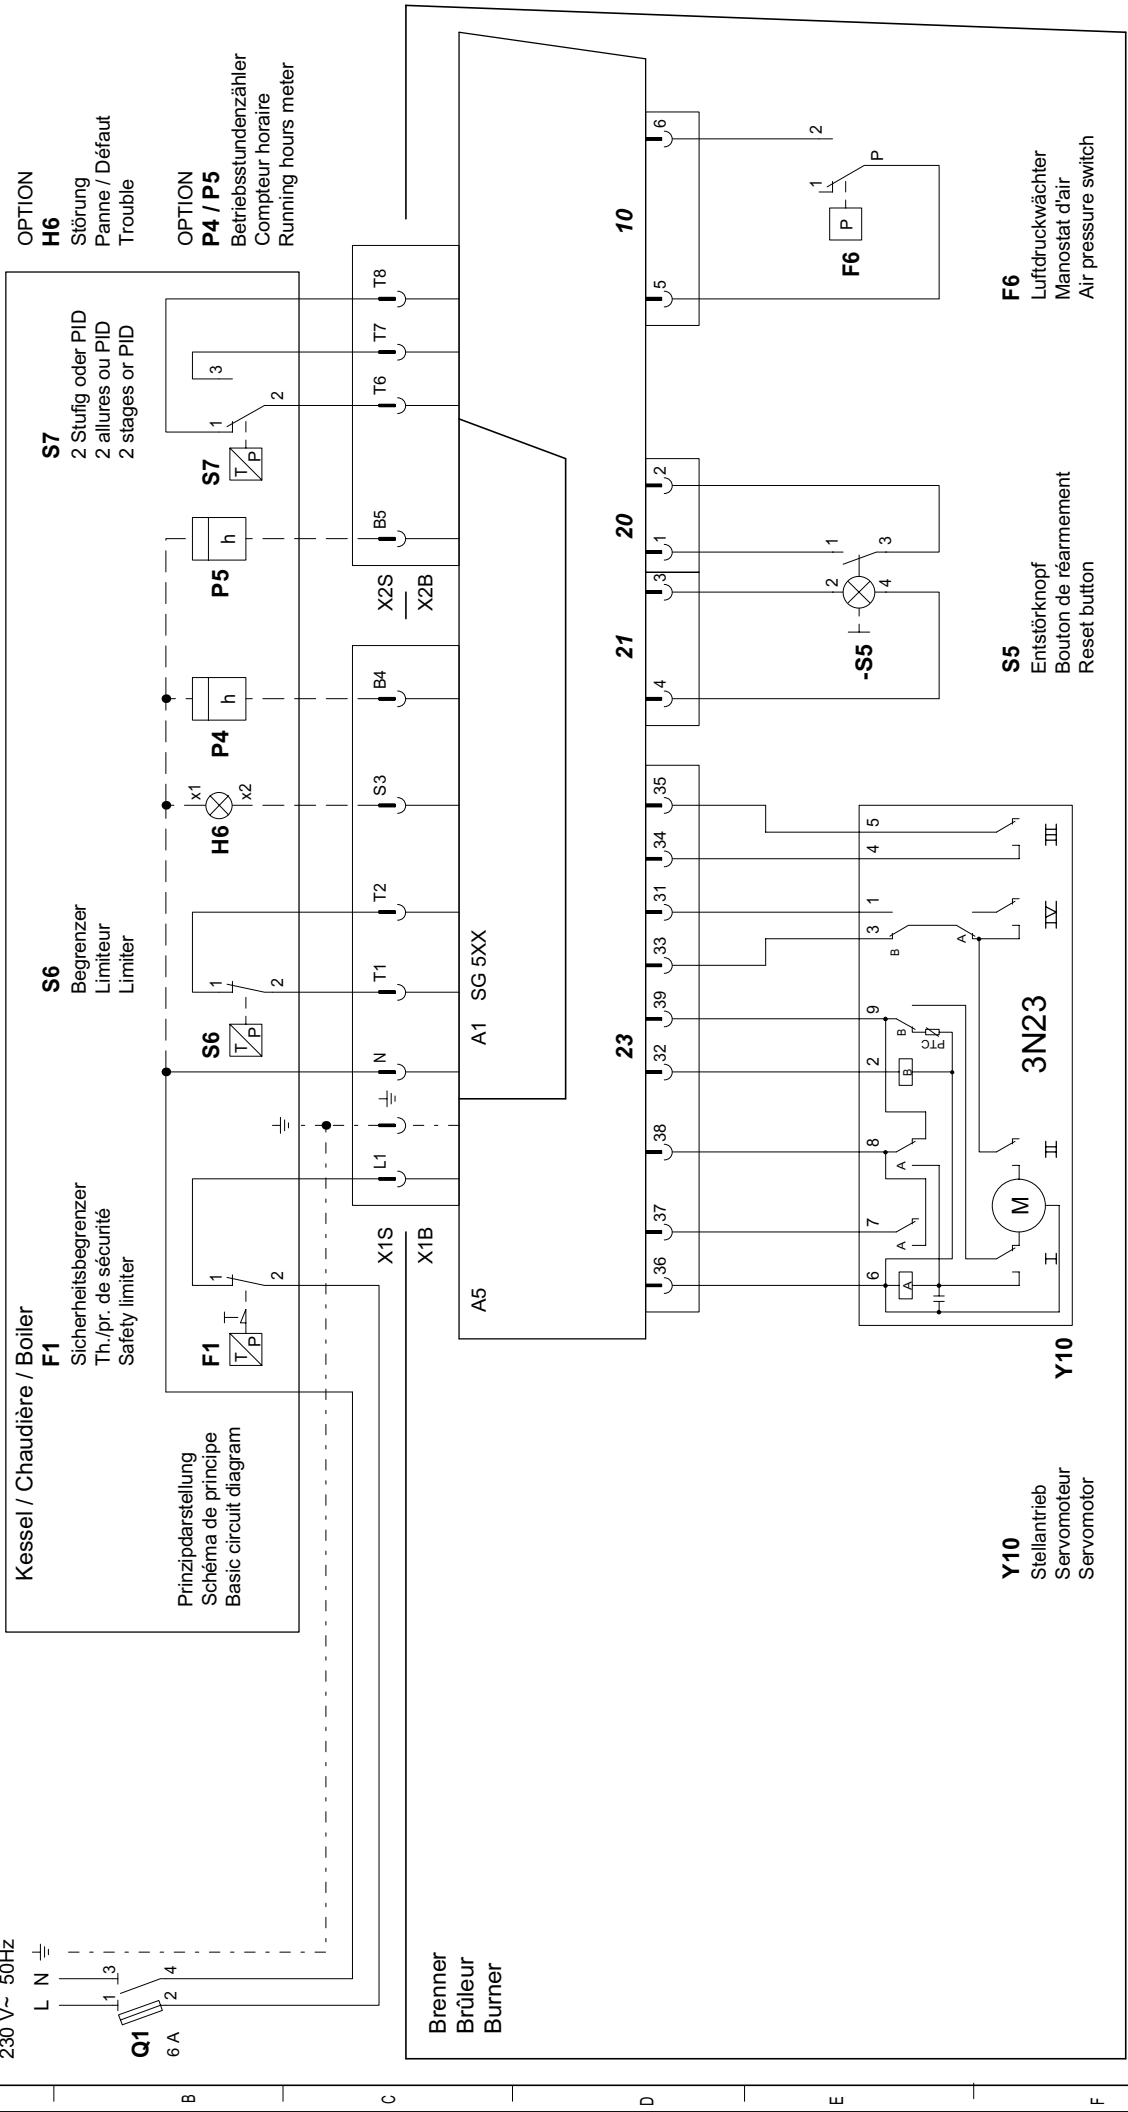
230 V~ 50Hz
L N ⏚
Q1
6 A
1 3
2 4

Kessel / Chaudière / Boiler

F1
Sicherheitsbegrenzer
Th./pr. de sécurité
Safety limiter

Prinzipdarstellung
Schéma de principe
Basic circuit diagram

S6
Begrenzer
Limiteur
Limiter

S7
2 Stufig oder PID
2 allures ou PID
2 stages or PID

OPTION
H6
Störung
Panne / Défaut
Trouble

OPTION
P4 / P5
Betriebsstundenzähler
Compteur horaire
Running hours meter

F1
S6
H6
P4
P5
S7
x1
x2
h
h
T P

L1 ⏚ N T1 T2 S3 B4 B5 T6 T7 T8
X1S
X1B
X2S
X2B
A1 SG 5XX
A5

23
21
20
10
36 37 38 32 39 33 31 34 35
4 3 1 2 5 6

Y10
3N23
M
A B
I II III IV
1 2 3 4 5 6 7 8 9

-S5
S5
Entstörknopf
Bouton de réarmement
Reset button

F6
P
F6
Luftdruckwächter
Manostat d'air
Air pressure switch

Y10
Stellantrieb
Servomoteur
Servomotor

Brenner
Brûleur
Burner

B C D E F